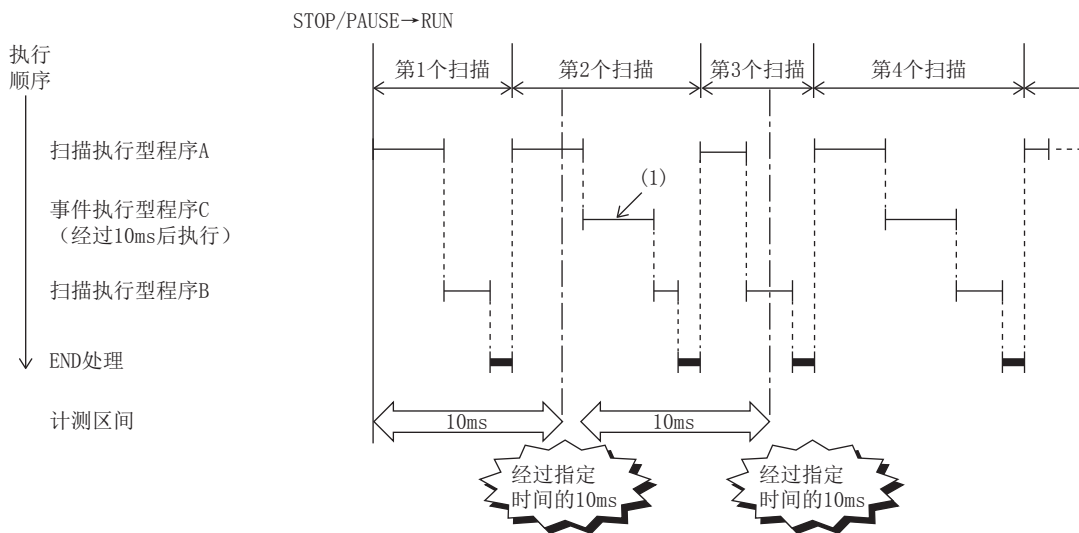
STOP/PAUSE→RUN

执行
顺序

第1个扫描
第2个扫描
第3个扫描
第4个扫描

扫描执行型程序A

(1)

事件执行型程序C
（经过10ms后执行）

扫描执行型程序B

END处理

计测区间

10ms
10ms

经过指定
时间的10ms

经过指定
时间的10ms